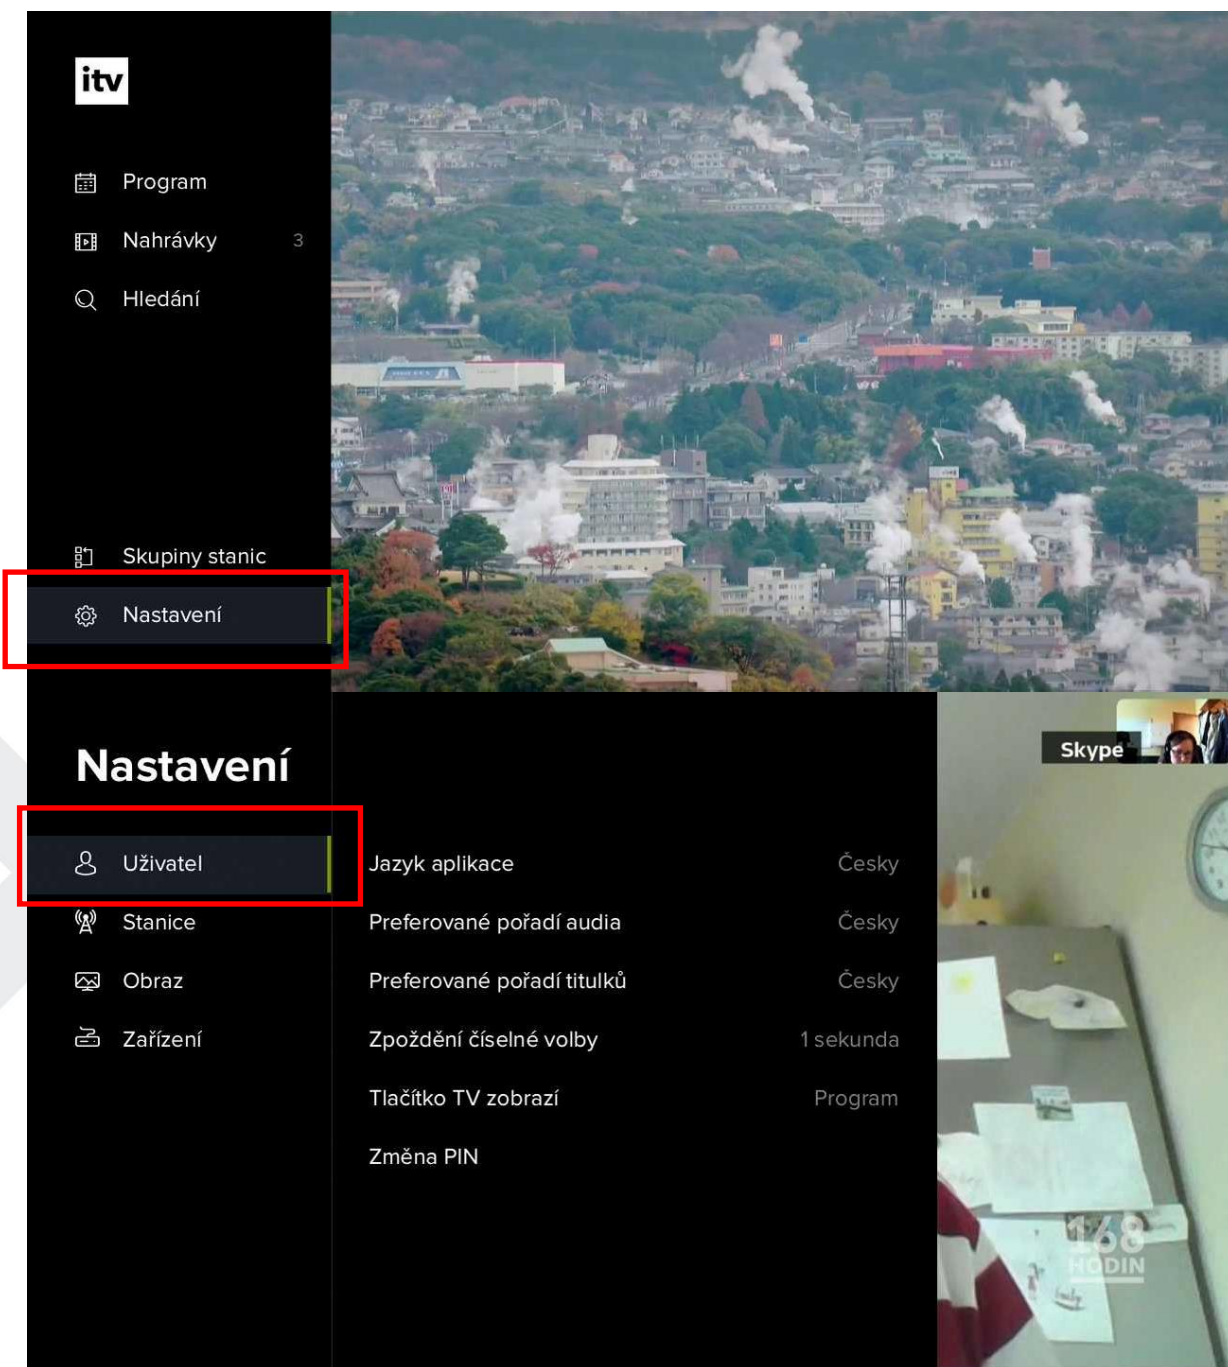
itv

Program

Nahrávky 3

Hledání

Skupiny stanic

Nastavení

Nastavení

Uživatel

Stanice

Obraz

Zařízení

Jazyk aplikace Česky

Preferované pořadí audia Česky

Preferované pořadí titulků Česky

Zpoždění číselné volby 1 sekunda

Tlačítko TV zobrazí Program

Změna PIN

Skype

168 HODIN